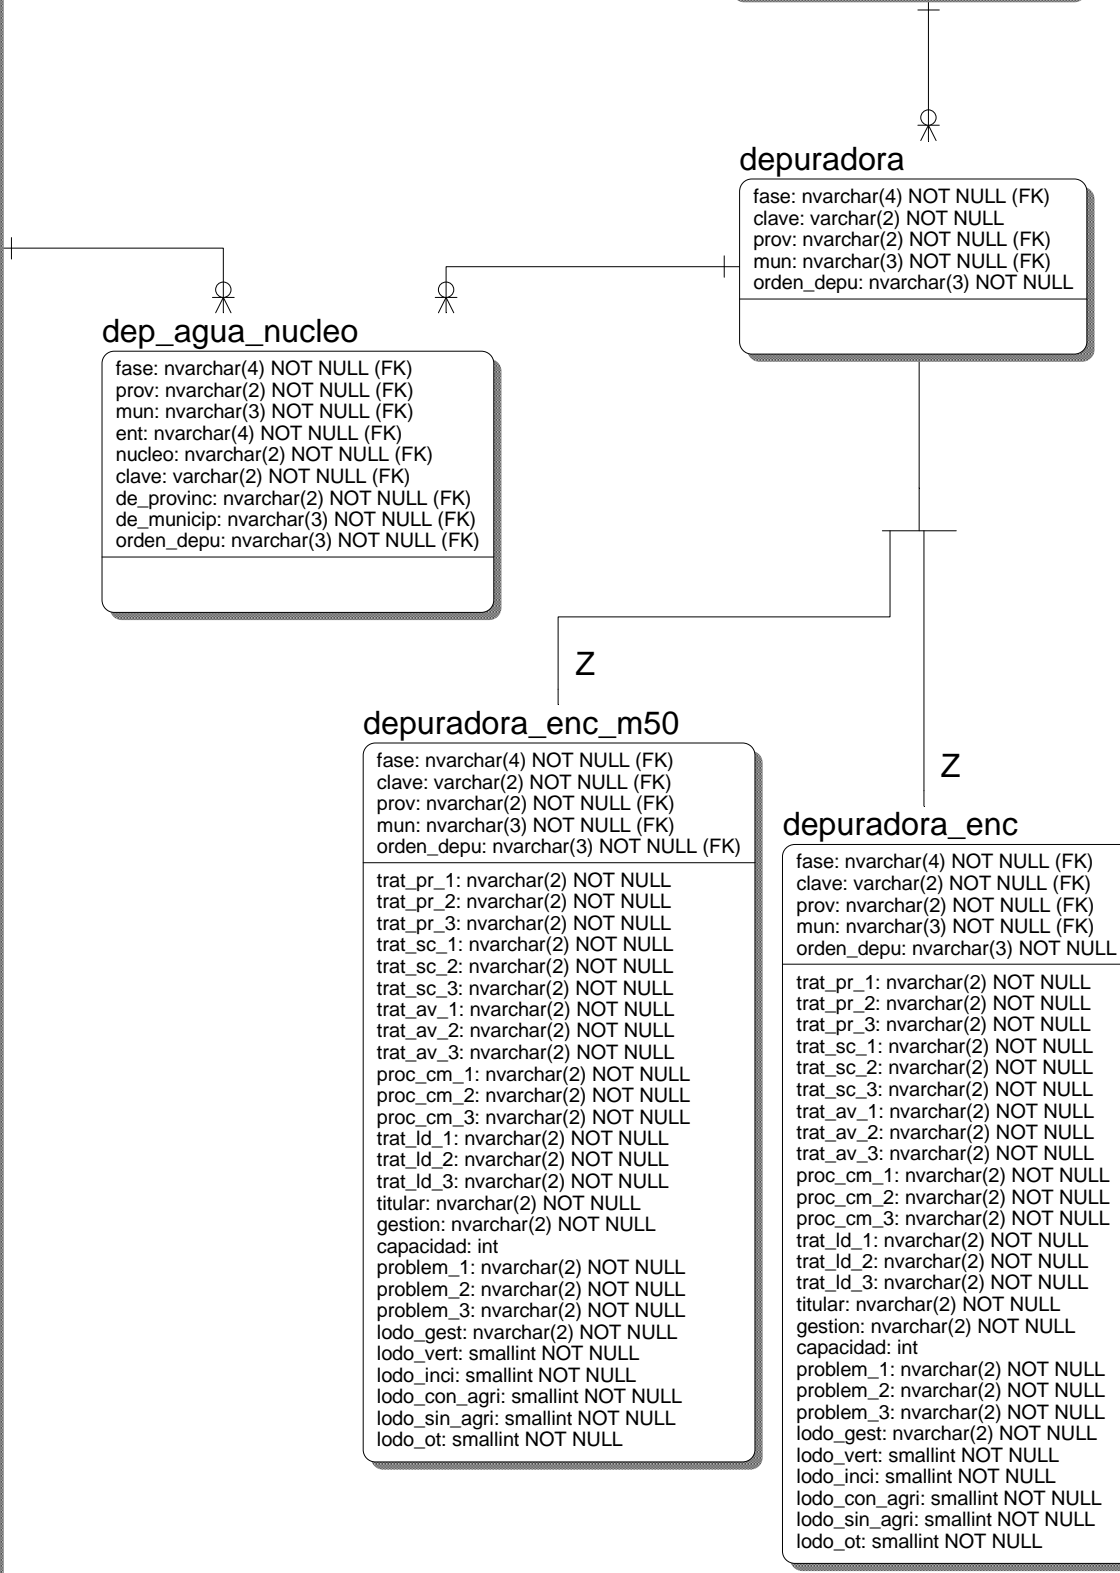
depuradora

fase: nvarchar(4) NOT NULL (FK)
clave: varchar(2) NOT NULL
prov: nvarchar(2) NOT NULL (FK)
mun: nvarchar(3) NOT NULL (FK)
orden_depu: nvarchar(3) NOT NULL

dep_agua_nucleo

fase: nvarchar(4) NOT NULL (FK)
prov: nvarchar(2) NOT NULL (FK)
mun: nvarchar(3) NOT NULL (FK)
ent: nvarchar(4) NOT NULL (FK)
nucleo: nvarchar(2) NOT NULL (FK)
clave: varchar(2) NOT NULL (FK)
de_provinc: nvarchar(2) NOT NULL (FK)
de_municip: nvarchar(3) NOT NULL (FK)
orden_depu: nvarchar(3) NOT NULL (FK)

Z

depuradora_enc_m50

fase: nvarchar(4) NOT NULL (FK)
clave: varchar(2) NOT NULL (FK)
prov: nvarchar(2) NOT NULL (FK)
mun: nvarchar(3) NOT NULL (FK)
orden_depu: nvarchar(3) NOT NULL (FK)

trat_pr_1: nvarchar(2) NOT NULL
trat_pr_2: nvarchar(2) NOT NULL
trat_pr_3: nvarchar(2) NOT NULL
trat_sc_1: nvarchar(2) NOT NULL
trat_sc_2: nvarchar(2) NOT NULL
trat_sc_3: nvarchar(2) NOT NULL
trat_av_1: nvarchar(2) NOT NULL
trat_av_2: nvarchar(2) NOT NULL
trat_av_3: nvarchar(2) NOT NULL
proc_cm_1: nvarchar(2) NOT NULL
proc_cm_2: nvarchar(2) NOT NULL
proc_cm_3: nvarchar(2) NOT NULL
trat_ld_1: nvarchar(2) NOT NULL
trat_ld_2: nvarchar(2) NOT NULL
trat_ld_3: nvarchar(2) NOT NULL
titular: nvarchar(2) NOT NULL
gestion: nvarchar(2) NOT NULL
capacidad: int
problem_1: nvarchar(2) NOT NULL
problem_2: nvarchar(2) NOT NULL
problem_3: nvarchar(2) NOT NULL
lodo_gest: nvarchar(2) NOT NULL
lodo_vert: smallint NOT NULL
lodo_inci: smallint NOT NULL
lodo_con_agri: smallint NOT NULL
lodo_sin_agri: smallint NOT NULL
lodo_ot: smallint NOT NULL

Z

depuradora_enc

fase: nvarchar(4) NOT NULL (FK)
clave: varchar(2) NOT NULL (FK)
prov: nvarchar(2) NOT NULL (FK)
mun: nvarchar(3) NOT NULL (FK)
orden_depu: nvarchar(3) NOT NULL

trat_pr_1: nvarchar(2) NOT NULL
trat_pr_2: nvarchar(2) NOT NULL
trat_pr_3: nvarchar(2) NOT NULL
trat_sc_1: nvarchar(2) NOT NULL
trat_sc_2: nvarchar(2) NOT NULL
trat_sc_3: nvarchar(2) NOT NULL
trat_av_1: nvarchar(2) NOT NULL
trat_av_2: nvarchar(2) NOT NULL
trat_av_3: nvarchar(2) NOT NULL
proc_cm_1: nvarchar(2) NOT NULL
proc_cm_2: nvarchar(2) NOT NULL
proc_cm_3: nvarchar(2) NOT NULL
trat_ld_1: nvarchar(2) NOT NULL
trat_ld_2: nvarchar(2) NOT NULL
trat_ld_3: nvarchar(2) NOT NULL
titular: nvarchar(2) NOT NULL
gestion: nvarchar(2) NOT NULL
capacidad: int
problem_1: nvarchar(2) NOT NULL
problem_2: nvarchar(2) NOT NULL
problem_3: nvarchar(2) NOT NULL
lodo_gest: nvarchar(2) NOT NULL
lodo_vert: smallint NOT NULL
lodo_inci: smallint NOT NULL
lodo_con_agri: smallint NOT NULL
lodo_sin_agri: smallint NOT NULL
lodo_ot: smallint NOT NULL